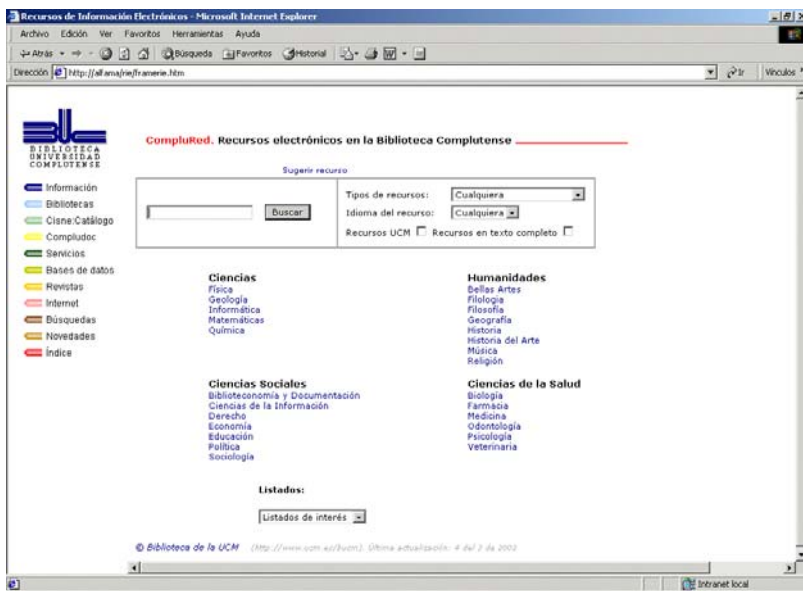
Recursos de Información Electrónicos - Microsoft Internet Explorer

Archivo Edición Ver Favoritos Herramientas Ayuda

Atrás Búsqueda Favoritos Historial

Dirección http://alfama/rie/framerie.htm

Ir Vínculos

BIBLIOTECA UNIVERSIDAD COMPLUTENSE

CompluRed. Recursos electrónicos en la Biblioteca Complutense

Información
Bibliotecas
Cisne:Catálogo
Compludoc
Servicios
Bases de datos
Revistas
Internet
Búsquedas
Novedades
Índice

Sugerir recurso

Buscar

Tipos de recursos: Cualquiera
Idioma del recurso: Cualquiera
Recursos UCM Recursos en texto completo

Ciencias
Física
Geología
Informática
Matemáticas
Química

Humanidades
Bellas Artes
Filología
Filosofía
Geografía
Historia
Historia del Arte
Música
Religión

Ciencias Sociales
Biblioteconomía y Documentación
Ciencias de la Información
Derecho
Economía
Educación
Política
Sociología

Ciencias de la Salud
Biología
Farmacia
Medicina
Odontología
Psicología
Veterinaria

Listados:

Listados de interés

© Biblioteca de la UCM (http://www.ucm.es/buċm). Última actualización: 4 del 2 de 2002

Intranet local